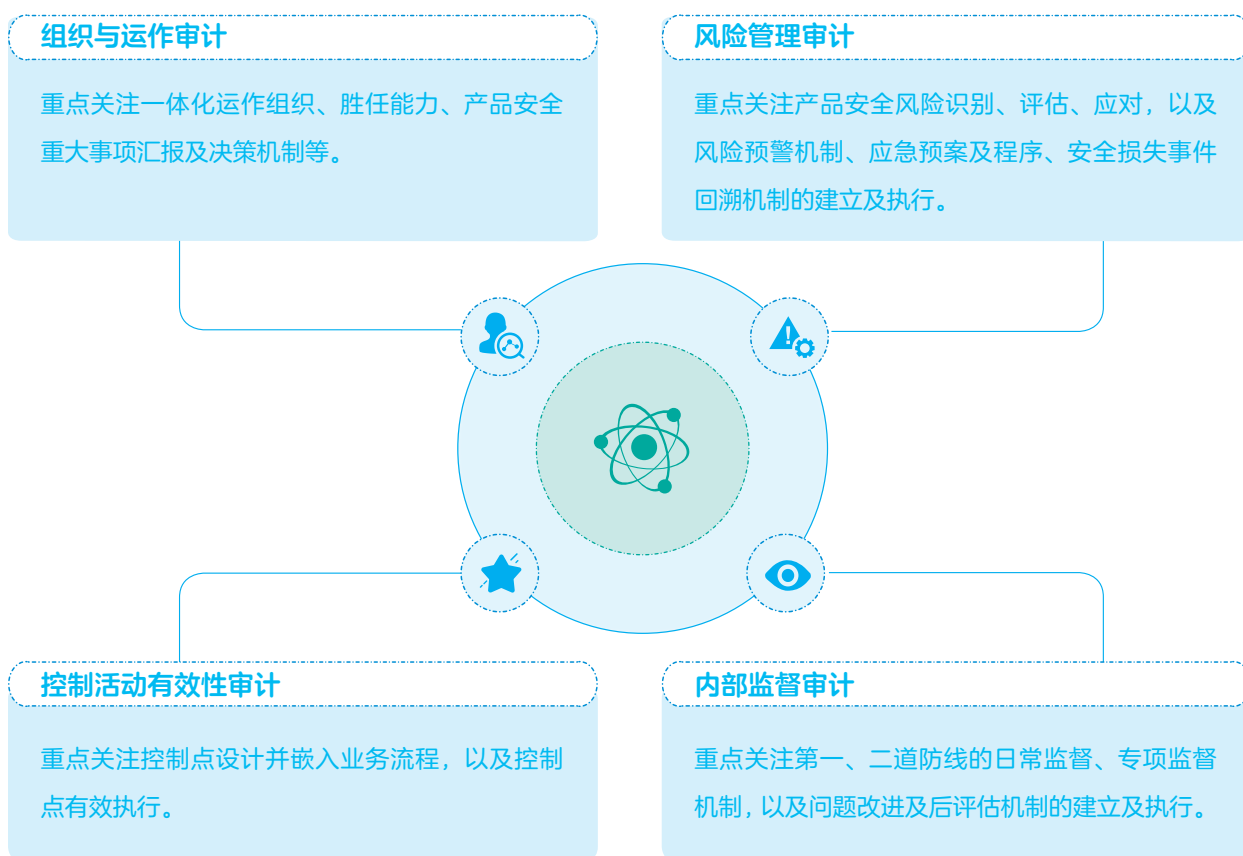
组织与运作审计

重点关注一体化运作组织、胜任能力、产品安全重大事项汇报及决策机制等。

风险管理审计

重点关注产品安全风险识别、评估、应对，以及风险预警机制、应急预案及程序、安全损失事件回溯机制的建立及执行。

控制活动有效性审计

重点关注控制点设计并嵌入业务流程，以及控制点有效执行。

内部监督审计

重点关注第一、二道防线的日常监督、专项监督机制，以及问题改进及后评估机制的建立及执行。